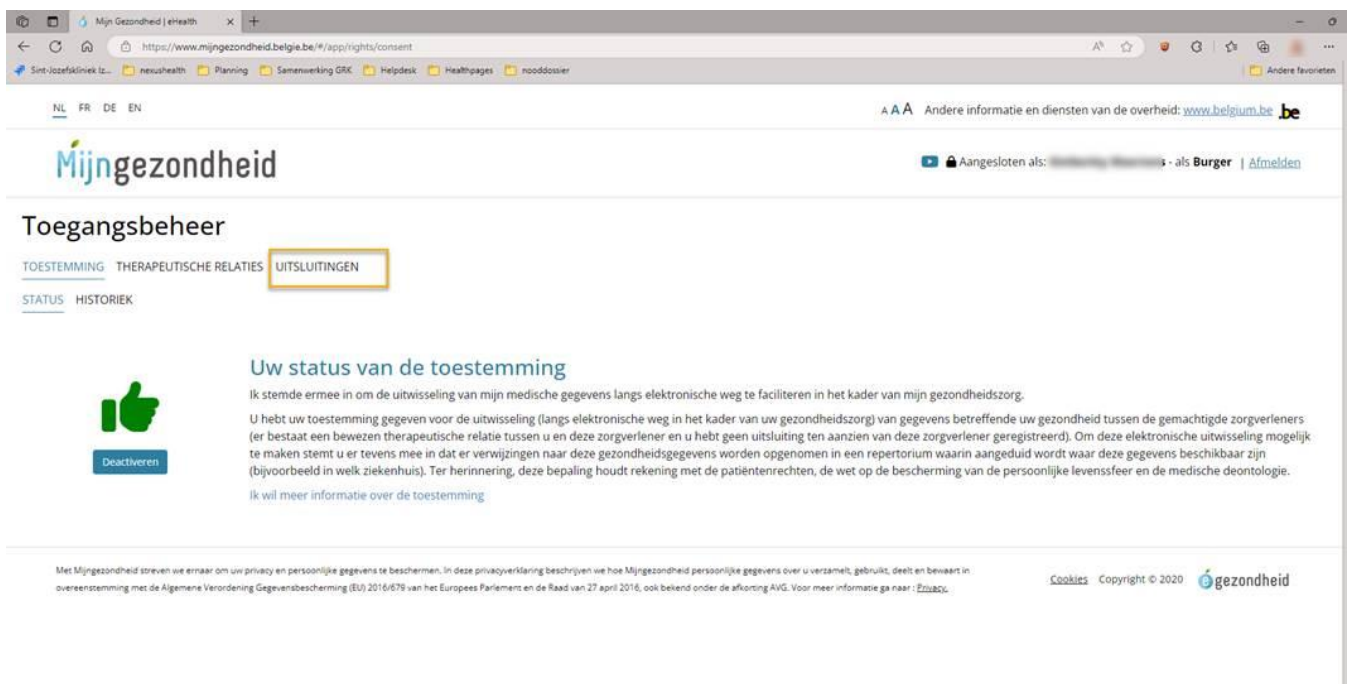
Mijn Gezondheid | eHealth

https://www.mijngezondheid.belgie.be/#/app/rights/consent

Sint-Jozefskliniek Iz... nexushealth Planning Samenwerking GRK Helpdesk Healthpages nooddossier Andere favorieten

NL FR DE EN

A A A Andere informatie en diensten van de overheid: www.belgium.be .be

Mijngezondheid

Aangesloten als: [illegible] - als Burger | Afmelden

Toegangsbeheer

TOESTEMMING THERAPEUTISCHE RELATIES UITSLUITINGEN

STATUS HISTORIEK

Uw status van de toestemming

Ik stemde ermee in om de uitwisseling van mijn medische gegevens langs elektronische weg te faciliteren in het kader van mijn gezondheidszorg.

U hebt uw toestemming gegeven voor de uitwisseling (langs elektronische weg in het kader van uw gezondheidszorg) van gegevens betreffende uw gezondheid tussen de gemachtigde zorgverleners (er bestaat een bewezen therapeutische relatie tussen u en deze zorgverlener en u hebt geen uitsluiting ten aanzien van deze zorgverlener geregistreerd). Om deze elektronische uitwisseling mogelijk te maken stemt u er tevens mee in dat er verwijzingen naar deze gezondheidsgegevens worden opgenomen in een repertorium waarin aangeduid wordt waar deze gegevens beschikbaar zijn (bijvoorbeeld in welk ziekenhuis). Ter herinnering, deze bepaling houdt rekening met de patiëntenrechten, de wet op de bescherming van de persoonlijke levenssfeer en de medische deontologie.

Deactiveren

Ik wil meer informatie over de toestemming

Met Mijngezondheid streven we ernaar om uw privacy en persoonlijke gegevens te beschermen. In deze privacyverklaring beschrijven we hoe Mijngezondheid persoonlijke gegevens over u verzamelt, gebruikt, deelt en bewaart in overeenstemming met de Algemene Verordening Gegevensbescherming (EU) 2016/679 van het Europees Parlement en de Raad van 27 april 2016, ook bekend onder de afkorting AVG. Voor meer informatie ga naar : Privacy.

Cookies Copyright © 2020 gezondheid